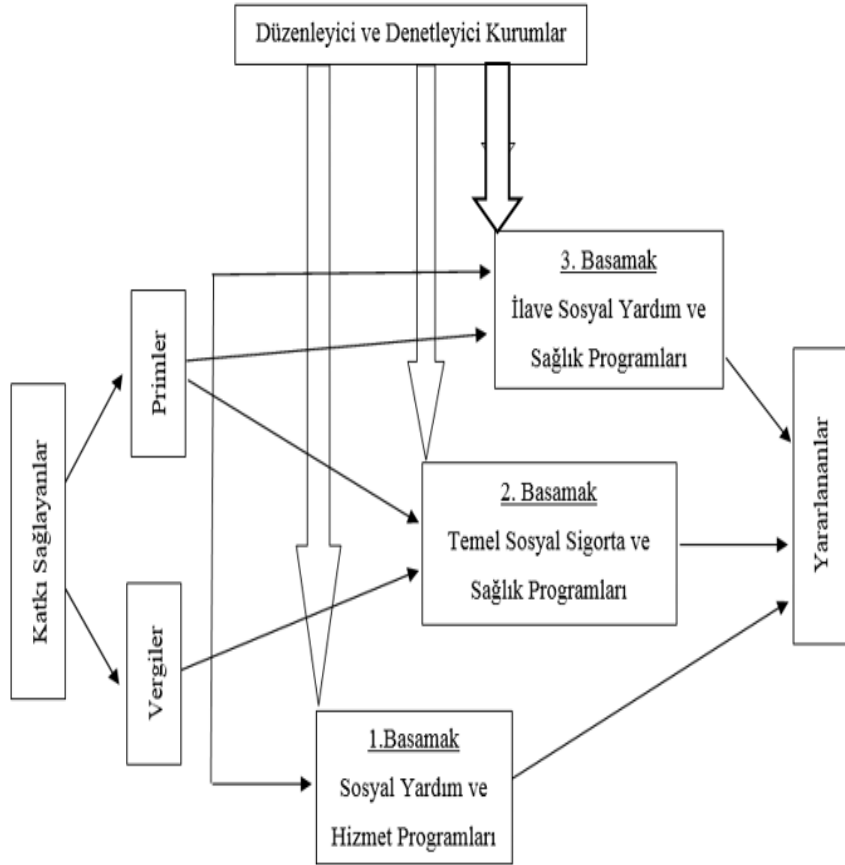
Düzenleyici ve Denetleyici Kurumlar

3. Basamak
İlave Sosyal Yardım ve Sağlık Programları

Primler

Katkı Sağlayanlar

Yararlananlar

2. Basamak
Temel Sosyal Sigorta ve Sağlık Programları

Vergiler

1.Basamak
Sosyal Yardım ve Hizmet Programları